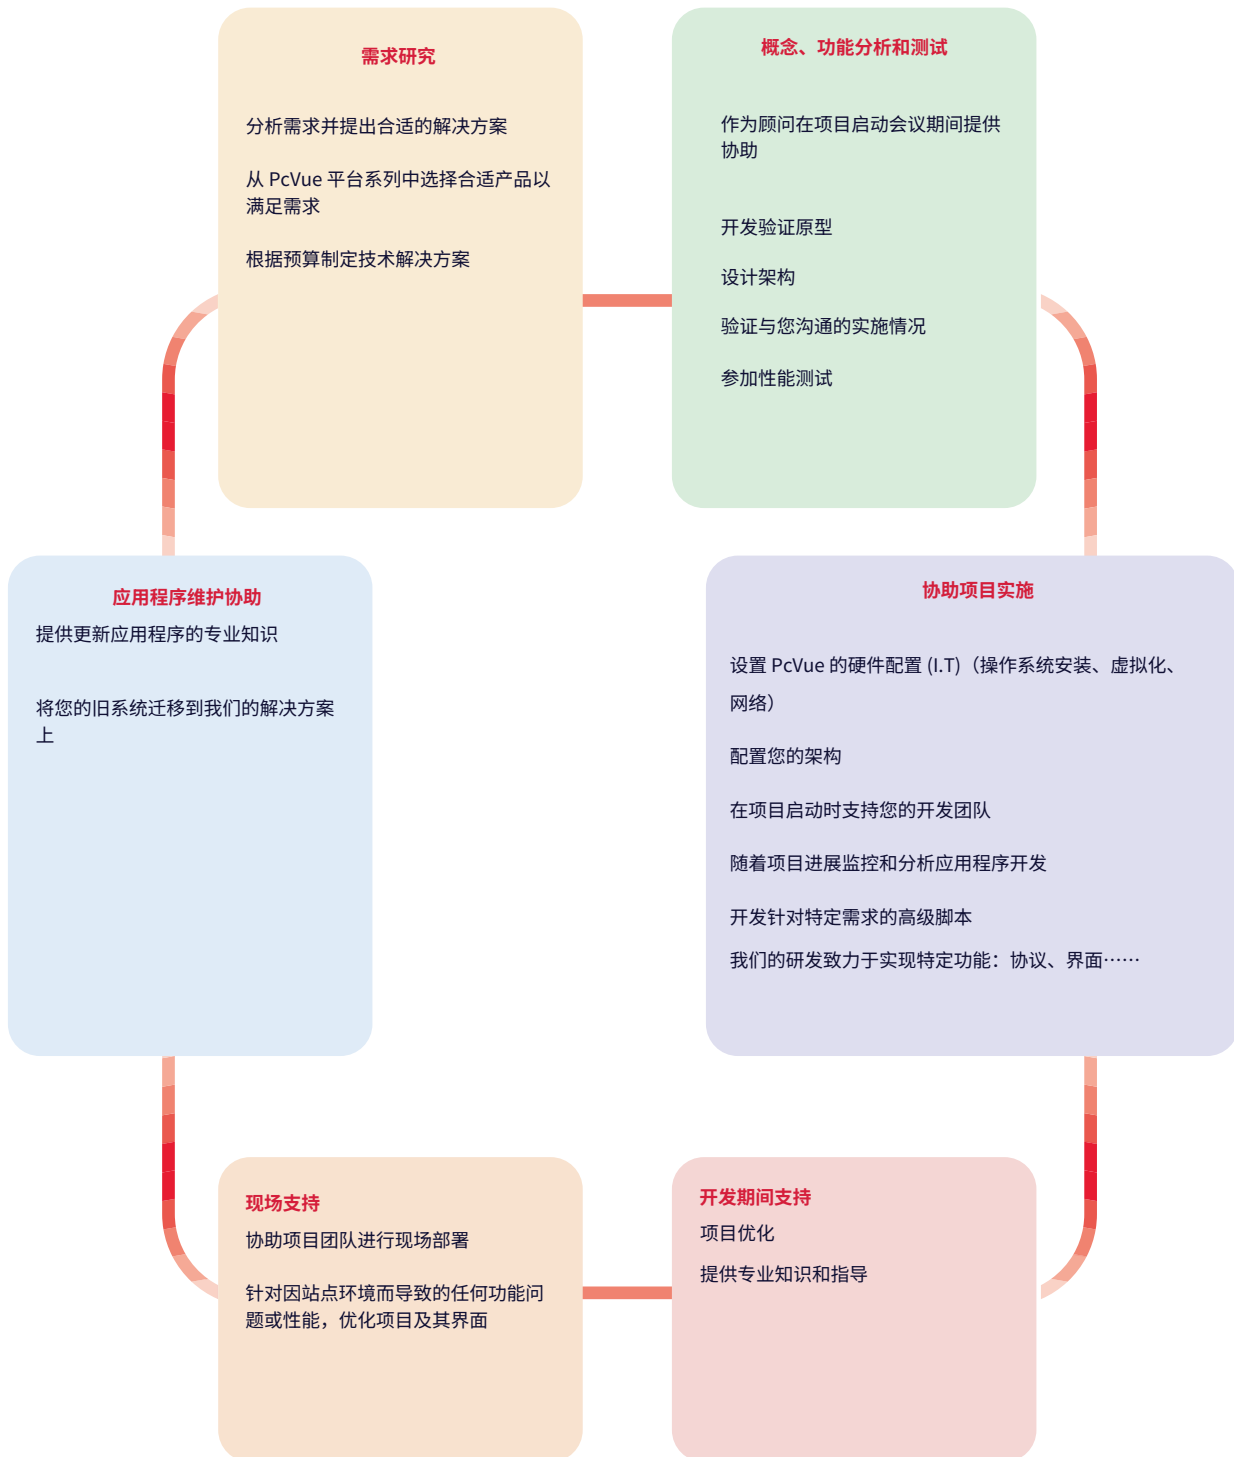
需求研究

分析需求并提出合适的解决方案

从 PcVue 平台系列中选择合适产品以满足需求

根据预算制定技术解决方案

概念、功能分析和测试

作为顾问在项目启动会议期间提供协助

开发验证原型

设计架构

验证与您沟通的实施情况

参加性能测试

应用程序维护协助

提供更新应用程序的专业知识

将您的旧系统迁移到我们的解决方案上

协助项目实施

设置 PcVue 的硬件配置 (I.T)（操作系统安装、虚拟化、网络）

配置您的架构

在项目启动时支持您的开发团队

随着项目进展监控和分析应用程序开发

开发针对特定需求的高级脚本

我们的研发致力于实现特定功能：协议、界面……

现场支持

协助项目团队进行现场部署

针对因站点环境而导致的任何功能问题或性能，优化项目及其界面

开发期间支持

项目优化

提供专业知识和指导